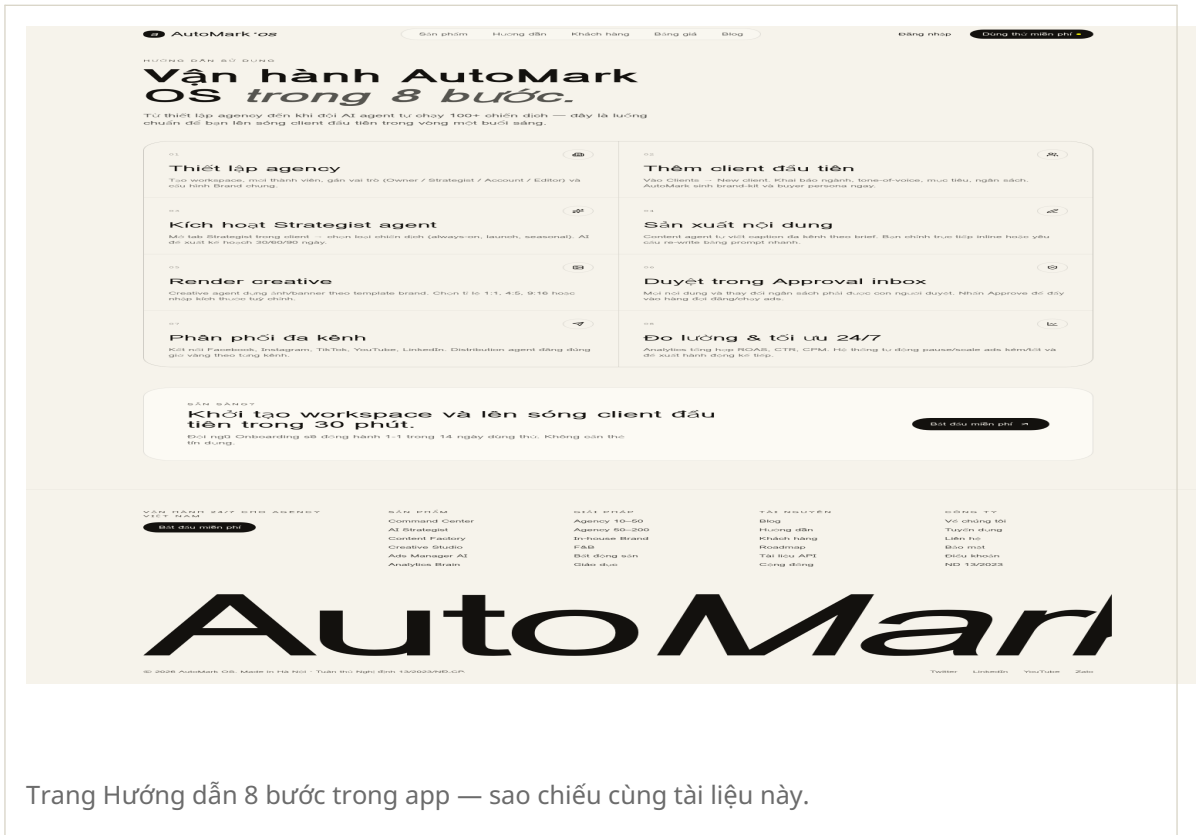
AutoMark OS

Sản phẩm Hướng dẫn Khách hàng Bảng giá Blog

Đăng nhập Dùng thử miễn phí

HƯỚNG DẪN SỬ DỤNG

Vận hành AutoMark OS trong 8 bước.

Từ thiết lập agency đến khi đội AI agent tự chạy 100+ chiến dịch — đây là luồng chuẩn để bạn lên sóng client đầu tiên trong vòng một buổi sáng.

01
Thiết lập agency
Tạo workspace, mời thành viên, gán vai trò (Owner / Strategist / Account / Editor) và cấu hình Brand chung.

02
Thêm client đầu tiên
Vào Clients → New client. Khai báo ngành, tone-of-voice, mục tiêu, ngân sách. AutoMark sinh brand-kit và buyer persona ngay.

03
Kích hoạt Strategist agent
Mở tab Strategist trong client → chọn loại chiến dịch (always-on, launch, seasonal). AI đề xuất kế hoạch 30/60/90 ngày.

04
Sản xuất nội dung
Content agent tự viết caption đa kênh theo brief. Bạn chỉnh trực tiếp inline hoặc yêu cầu re-write bằng prompt nhanh.

05
Render creative
Creative agent dựng ảnh/banner theo template brand. Chọn tỉ lệ 1:1, 4:5, 9:16 hoặc nhập kích thước tuỳ chỉnh.

06
Duyệt trong Approval inbox
Mọi nội dung và thay đổi ngân sách phải được con người duyệt. Nhấn Approve để đẩy vào hàng đợi đăng/chạy ads.

07
Phân phối đa kênh
Kết nối Facebook, Instagram, TikTok, YouTube, LinkedIn. Distribution agent đăng đúng giờ vàng theo từng kênh.

08
Đo lường & tối ưu 24/7
Analytics tổng hợp ROAS, CTR, CPM. Hệ thống tự động pause/scale ads kém/tốt và đề xuất hành động kế tiếp.

SẴN SÀNG?
Khởi tạo workspace và lên sóng client đầu tiên trong 30 phút.
Đội ngũ Onboarding sẽ đồng hành 1-1 trong 14 ngày dùng thử. Không cần thẻ tín dụng.

Bắt đầu miễn phí

VẬN HÀNH 24/7 CHO AGENCY VIỆT NAM
Bắt đầu miễn phí

SẢN PHẨM
Command Center
AI Strategist
Content Factory
Creative Studio
Ads Manager AI
Analytics Brain

GIẢI PHÁP
Agency 10–50
Agency 50–200
In-house Brand
F&B
Bất động sản
Giáo dục

TÀI NGUYÊN
Blog
Hướng dẫn
Khách hàng
Roadmap
Tài liệu API
Cộng đồng

CÔNG TY
Về chúng tôi
Tuyển dụng
Liên hệ
Bảo mật
Điều khoản
NĐ 13/2023

AutoMark

© 2026 AutoMark OS. Made in Hà Nội · Tuân thủ Nghị định 13/2023/NĐ-CP.

Twitter LinkedIn YouTube Zalo

Trang Hướng dẫn 8 bước trong app — sao chiếu cùng tài liệu này.